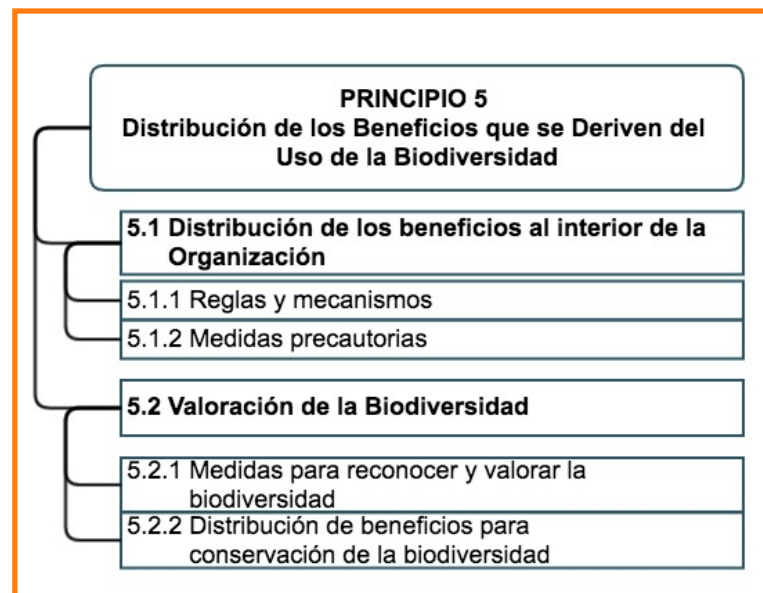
PRINCIPIO 5
Distribución de los Beneficios que se Deriven del Uso de la Biodiversidad

5.1 Distribución de los beneficios al interior de la Organización

5.1.1 Reglas y mecanismos

5.1.2 Medidas precautorias

5.2 Valoración de la Biodiversidad

5.2.1 Medidas para reconocer y valorar la biodiversidad

5.2.2 Distribución de beneficios para conservación de la biodiversidad